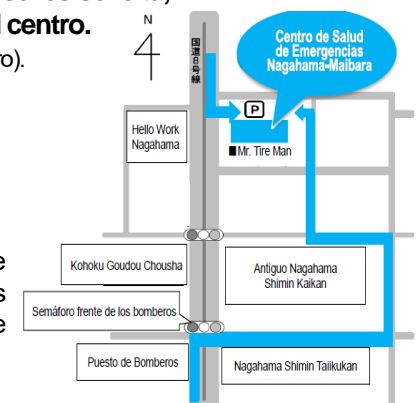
l centro.
o).
e
s
e

N

国道8号線

Centro de Salud de Emergencias Nagahama-Maibara

P

Hello Work Nagahama

■Mr. Tire Man

Kohoku Goudou Chousha

Antiguo Nagahama Shimin Kaikan

Semáforo frente de los bomberos

Puesto de Bomberos

Nagahama Shimin Taiikukan